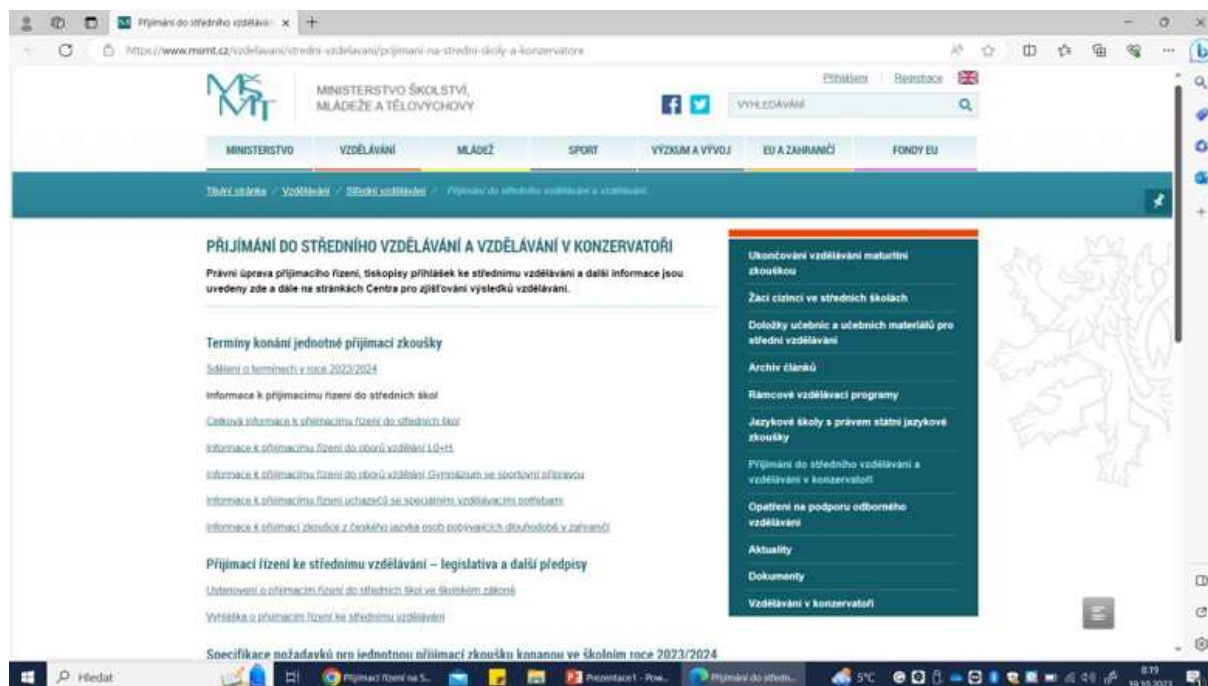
Přijímání do středního vzdělávání ×

https://www.msmt.cz/vzdelavani/stredni-vzdelavani/prijimani-na-stredni-skoly-a-konzervatore

MINISTERSTVO ŠKOLSTVÍ, MLÁDEŽE A TĚLOVÝCHOVY

Přihlášení Registrace

VYHLEDÁVÁNÍ

MINISTERSTVO VZDĚLÁVÁNÍ MLÁDEŽ SPORT VÝZKUM A VÝVOJ EU A ZAHRANIČÍ FONDY EU

Titulní stránka / Vzdělávání / Střední vzdělávání / Přijímání do středního vzdělávání a vzdělávání

PŘIJÍMÁNÍ DO STŘEDNÍHO VZDĚLÁVÁNÍ A VZDĚLÁVÁNÍ V KONZERVATOŘI

Právní úprava přijímacího řízení, tiskopisy přihlášek ke střednímu vzdělávání a další informace jsou uvedeny zde a dále na stránkách Centra pro zjišťování výsledků vzdělávání.

Termíny konání jednotné přijímací zkoušky

Sdělení o termínech v roce 2023/2024

Informace k přijímacímu řízení do středních škol

Celková informace k přijímacímu řízení do středních škol

Informace k přijímacímu řízení do oborů vzdělání 1.0+H

Informace k přijímacímu řízení do oborů vzdělání Gymnázium se sportovní přípravou

Informace k přijímacímu řízení uchazečů se speciálními vzdělávacími potřebami

Informace k přijímací zkoušce z českého jazyka osob pobývajících dlouhodobě v zahraničí

Přijímací řízení ke střednímu vzdělávání – legislativa a další předpisy

Ustanovení o přijímacím řízení do středních škol ve školském zákoně

Vyhláška o přijímacím řízení ke střednímu vzdělávání

Specifikace požadavků pro jednotnou přijímací zkoušku konanou ve školním roce 2023/2024

Ukončování vzdělávání maturitní zkouškou

Žáci cizinci ve středních školách

Doložky učebnic a učebních materiálů pro střední vzdělávání

Archiv článků

Rámcové vzdělávací programy

Jazykové školy s právem státní jazykové zkoušky

Přijímání do středního vzdělávání a vzdělávání v konzervatoři

Opatření na podporu odborného vzdělávání

Aktuality

Dokumenty

Vzdělávání v konzervatoři

Hledat

Přijímací řízení na S...

Prezentace1 - Pow...

Přijímání do středn...

5°C

8:19